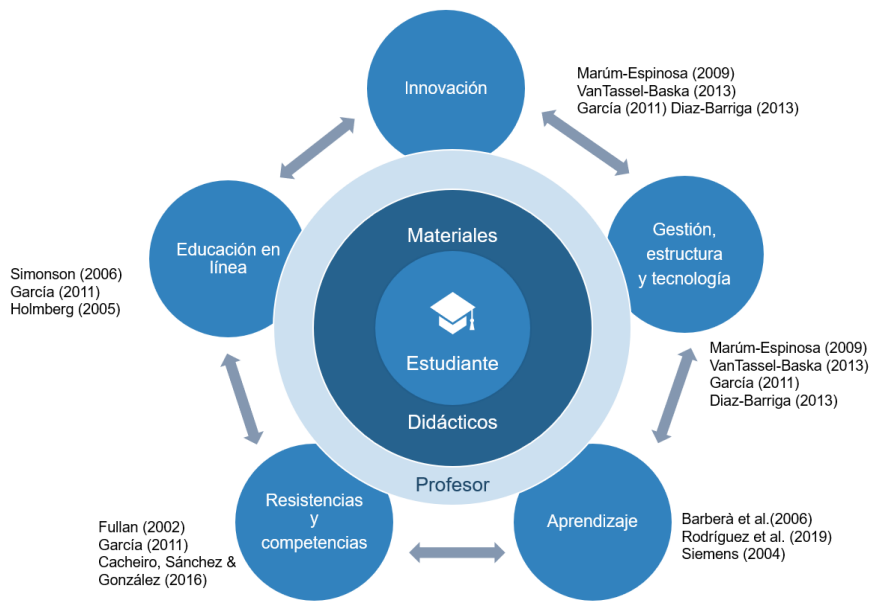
Innovación

Marúm-Espinosa (2009)
VanTassel-Baska (2013)
García (2011) Diaz-Barriga (2013)

Educación en línea

Simonson (2006)
García (2011)
Holmberg (2005)

Gestión, estructura y tecnología

Materiales

Estudiante

Didácticos

Profesor

Marúm-Espinosa (2009)
VanTassel-Baska (2013)
García (2011)
Diaz-Barriga (2013)

Resistencias y competencias

Fullan (2002)
García (2011)
Cacheiro, Sánchez & González (2016)

Aprendizaje

Barberà et al.(2006)
Rodríguez et al. (2019)
Siemens (2004)